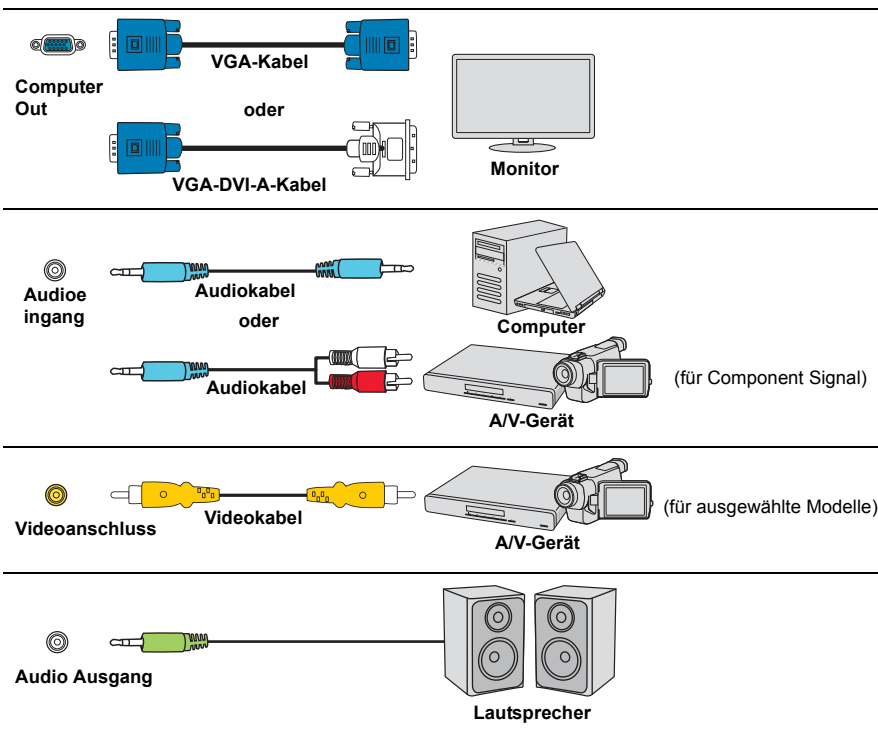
Computer Out

VGA-Kabel

oder

VGA-DVI-A-Kabel

Monitor

Audioe ingang

Audiokabel

oder

Audiokabel

Computer

A/V-Gerät

(für Component Signal)

Videoanschluss

Videokabel

A/V-Gerät

(für ausgewählte Modelle)

Audio Ausgang

Lautsprecher